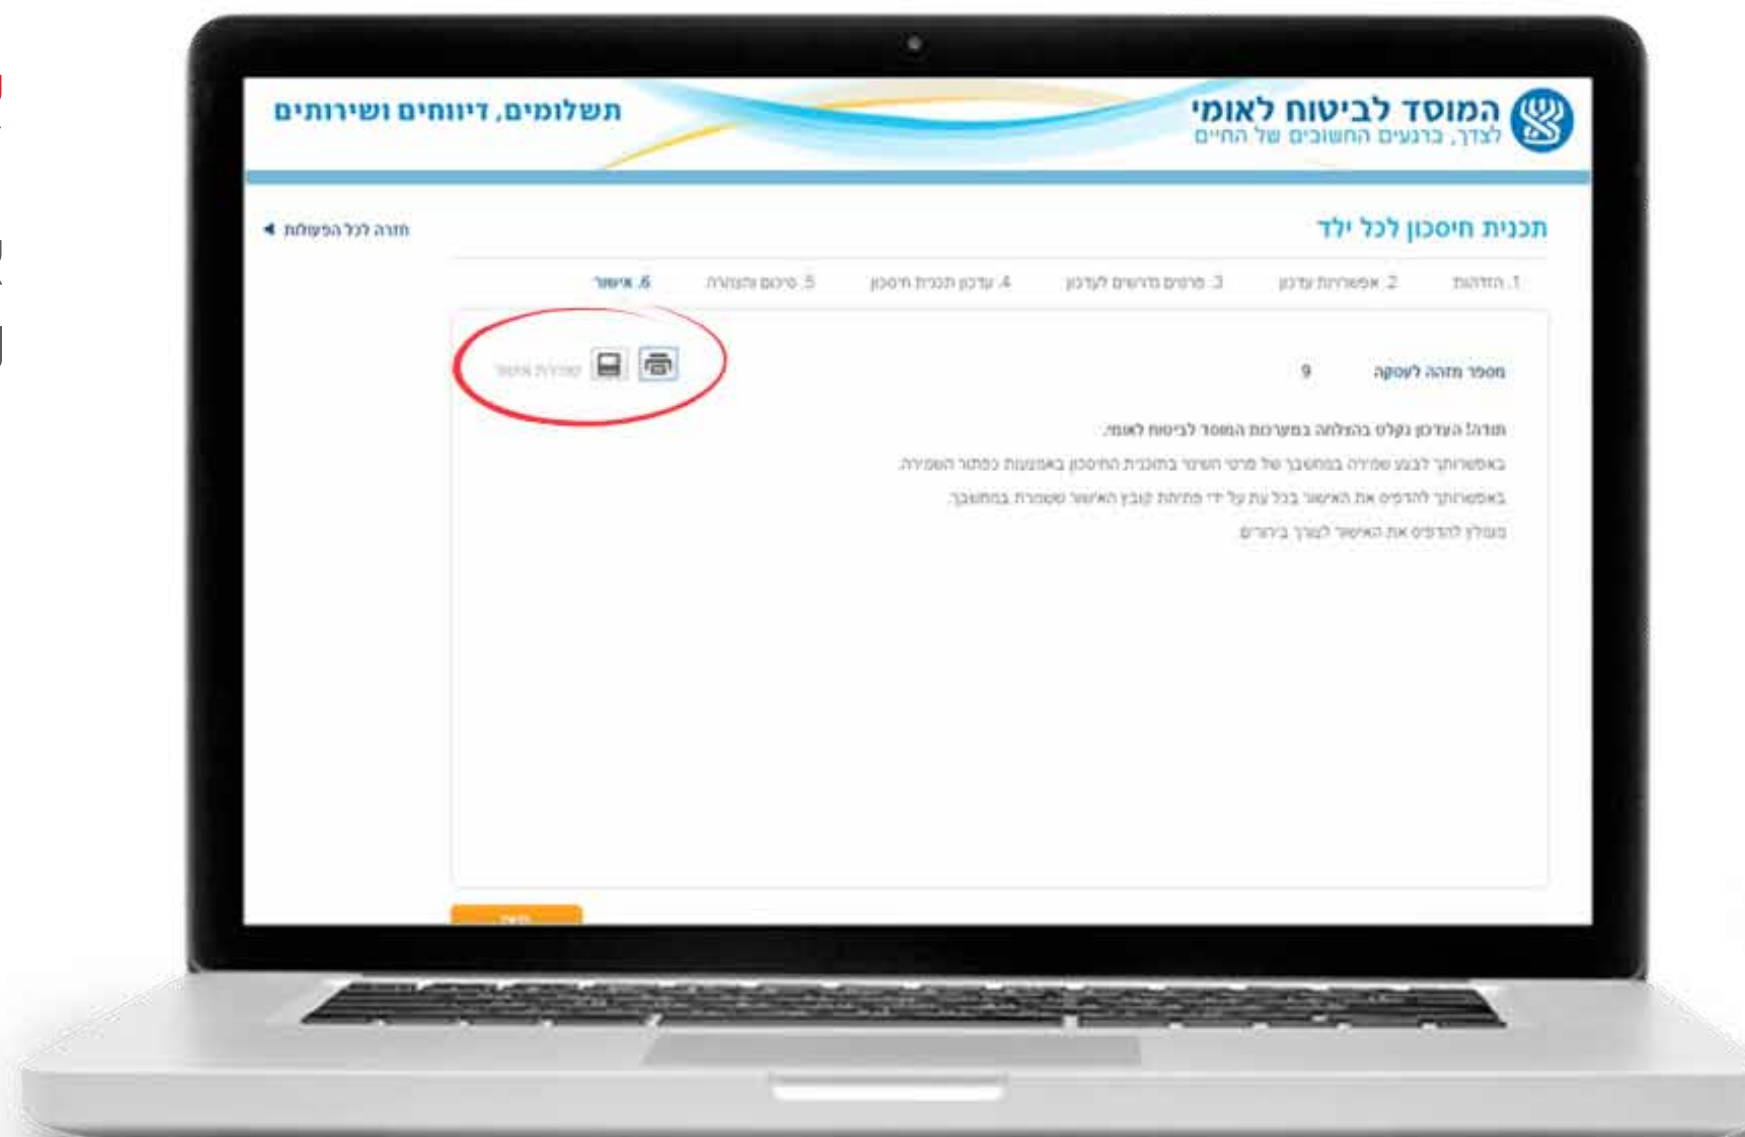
המוסד לביטוח לאומי
לצדך, ברגעים החשובים של החיים

תשלומים, דיווחים ושירותים

תכנית חיסכון לכל ילד

חזרה לכל הפעולות

1. הזדהות
2. אפשרויות עדכון
3. פרטים נדרשים לעדכון
4. עדכון תכנית חיסכון
5. סיכום והצהרה
6. אישור

מספר מזהה לעסקה 9

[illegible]

תודה! העדכון נקלט בהצלחה במערכות המוסד לביטוח לאומי.
באפשרותך לבצע שמירה במחשבך של פרטי השינוי בתכנית החיסכון באמצעות כפתור השמירה.
באפשרותך להדפיס את האישור בכל עת על ידי פתיחת קובץ האישור ששמרת במחשבך.
מומלץ להדפיס את האישור לצורך בירורים

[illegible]